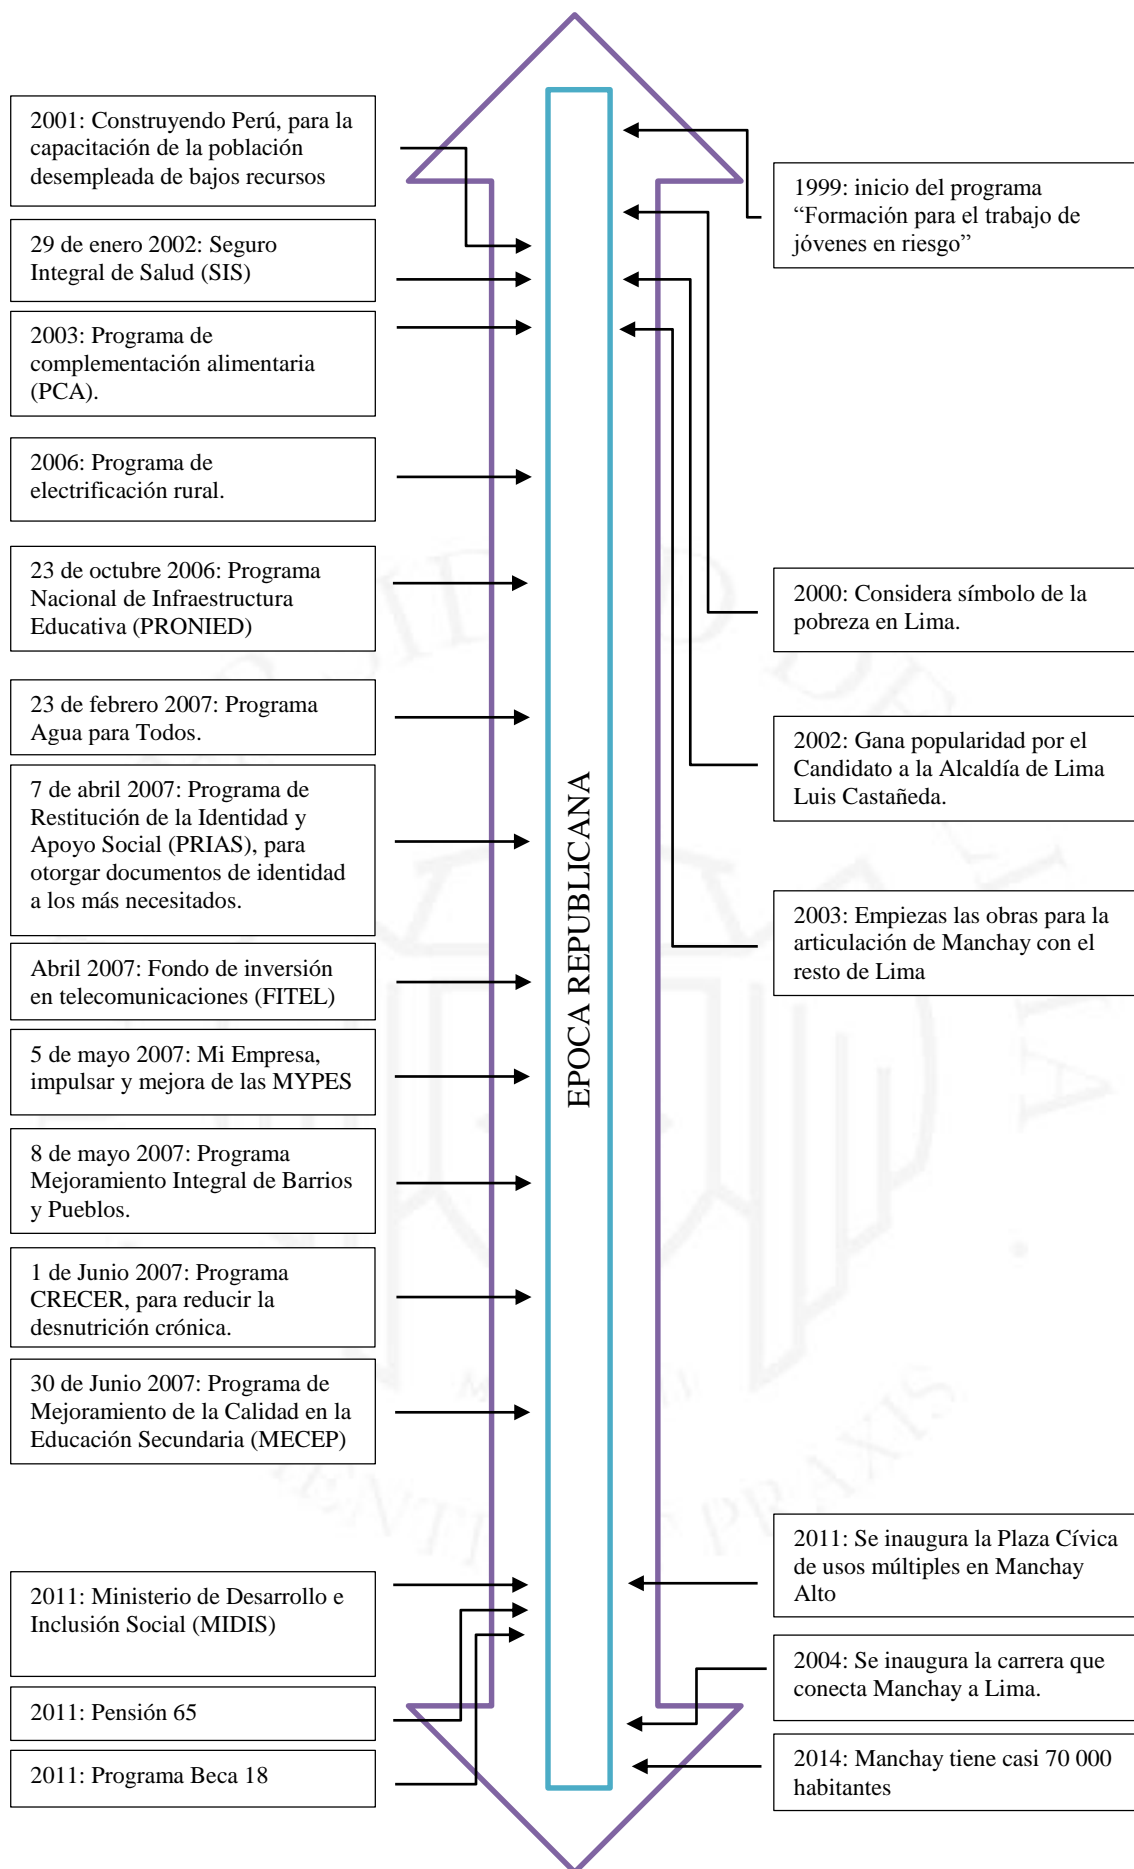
2001: Construyendo Perú, para la capacitación de la población desempleada de bajos recursos

29 de enero 2002: Seguro Integral de Salud (SIS)

2003: Programa de complementación alimentaria (PCA).

2006: Programa de electrificación rural.

23 de octubre 2006: Programa Nacional de Infraestructura Educativa (PRONIED)

23 de febrero 2007: Programa Agua para Todos.

7 de abril 2007: Programa de Restitución de la Identidad y Apoyo Social (PRIAS), para otorgar documentos de identidad a los más necesitados.

Abril 2007: Fondo de inversión en telecomunicaciones (FITEL)

5 de mayo 2007: Mi Empresa, impulsar y mejora de las MYPES

8 de mayo 2007: Programa Mejoramiento Integral de Barrios y Pueblos.

1 de Junio 2007: Programa CRECER, para reducir la desnutrición crónica.

30 de Junio 2007: Programa de Mejoramiento de la Calidad en la Educación Secundaria (MECEP)

2011: Ministerio de Desarrollo e Inclusión Social (MIDIS)

2011: Pensión 65

2011: Programa Beca 18

EPOCA REPUBLICANA

1999: inicio del programa “Formación para el trabajo de jóvenes en riesgo”

2000: Considera símbolo de la pobreza en Lima.

2002: Gana popularidad por el Candidato a la Alcaldía de Lima Luis Castañeda.

2003: Empiezas las obras para la articulación de Manchay con el resto de Lima

2011: Se inaugura la Plaza Cívica de usos múltiples en Manchay Alto

2004: Se inaugura la carrera que conecta Manchay a Lima.

2014: Manchay tiene casi 70 000 habitantes